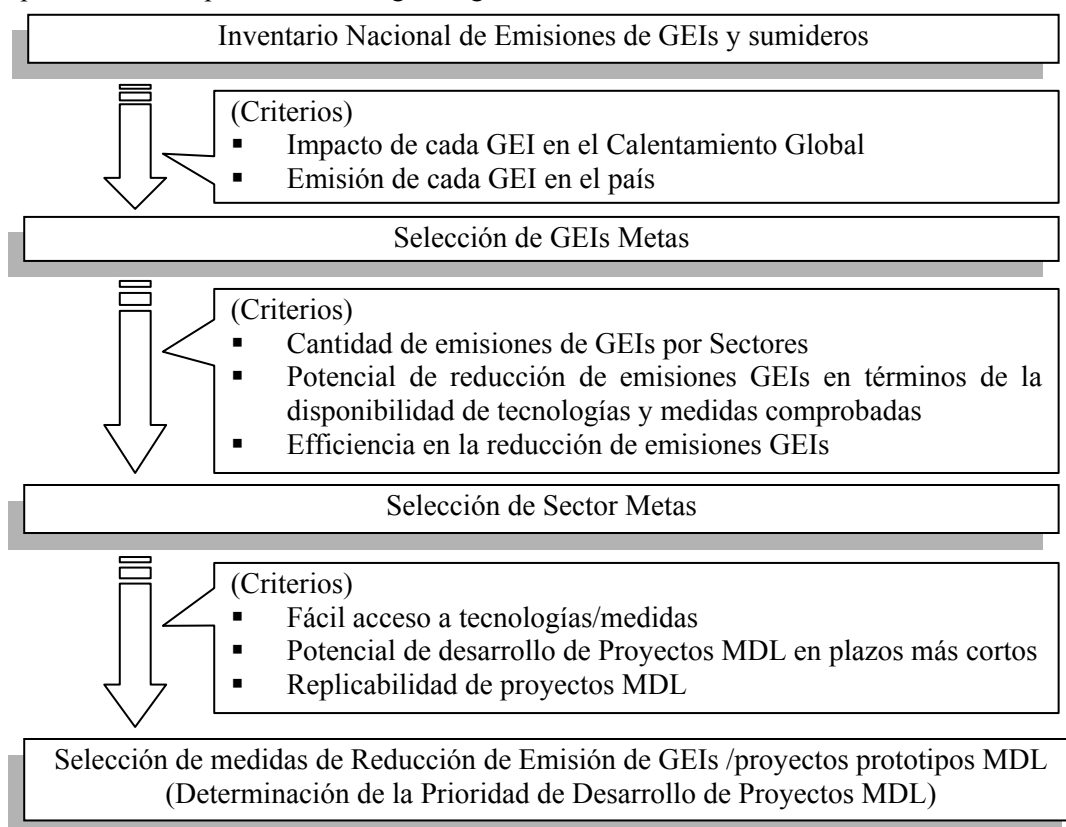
Inventario Nacional de Emisiones de GEIs y sumideros

(Criterios)
▪ Impacto de cada GEI en el Calentamiento Global
▪ Emisión de cada GEI en el país

Selección de GEIs Metas

(Criterios)
▪ Cantidad de emisiones de GEIs por Sectores
▪ Potencial de reducción de emisiones GEIs en términos de la disponibilidad de tecnologías y medidas comprobadas
▪ Efficiencia en la reducción de emisiones GEIs

Selección de Sector Metas

(Criterios)
▪ Fácil acceso a tecnologías/medidas
▪ Potencial de desarrollo de Proyectos MDL en plazos más cortos
▪ Replicabilidad de proyectos MDL

Selección de medidas de Reducción de Emisión de GEIs /proyectos prototipos MDL
(Determinación de la Prioridad de Desarrollo de Proyectos MDL)